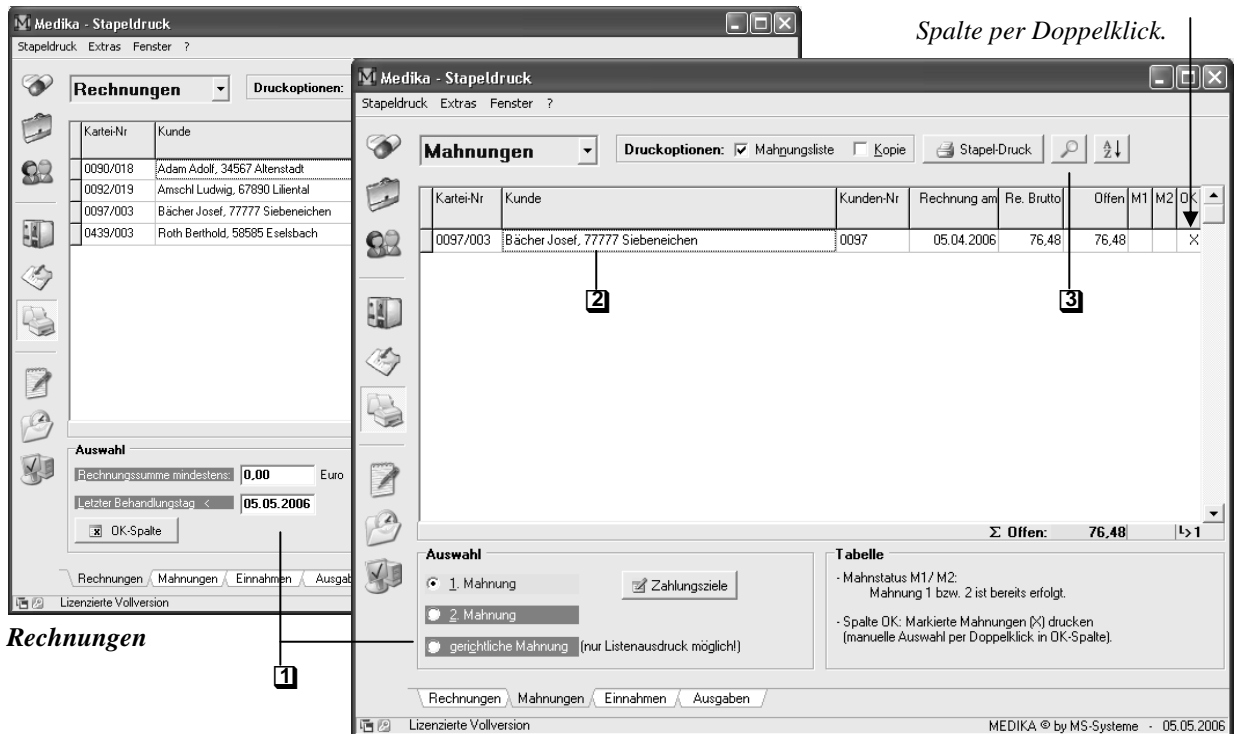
Spalte per Doppelklick.

Medika - Stapeldruck

Stapeldruck Extras Fenster ?

Rechnungen

Druckoptionen:

| Kartei-Nr | Kunde |
|---|---|
| 0090/018 | Adam Adolf, 34567 Altenstadt |
| 0092/019 | Amschl Ludwig, 67890 Liliental |
| 0097/003 | Bächer Josef, 77777 Siebeneichen |
| 0439/003 | Roth Berthold, 58585 Eselsbach |

Auswahl

Rechnungssumme mindestens: 0,00 Euro

Letzter Behandlungstag < 05.05.2006

OK-Spalte

Rechnungen Mahnungen Einnahmen Ausgab

Lizenzierte Vollversion

Rechnungen

Medika - Stapeldruck

Stapeldruck Extras Fenster ?

Mahnungen

Druckoptionen: Mahnungsliste Kopie Stapel-Druck

| Kartei-Nr | Kunde | Kunden-Nr | Rechnung am | Re. Brutto | Offen | M1 | M2 | OK |
|---|---|---|---|---|---|---|---|---|
| 0097/003 | Bächer Josef, 77777 Siebeneichen | 0097 | 05.04.2006 | 76,48 | 76,48 | | | X |

2

3

Σ Offen: 76,48 1

Auswahl

1. Mahnung

Zahlungsziele

2. Mahnung

gerichtliche Mahnung (nur Listenausdruck möglich!)

Tabelle

- Mahnstatus M1/ M2:
Mahnung 1 bzw. 2 ist bereits erfolgt.

- Spalte OK: Markierte Mahnungen (X) drucken
(manuelle Auswahl per Doppelklick in OK-Spalte).

1

Rechnungen Mahnungen Einnahmen Ausgaben

Lizenzierte Vollversion

MEDIKA © by MS-Systeme - 05.05.2006